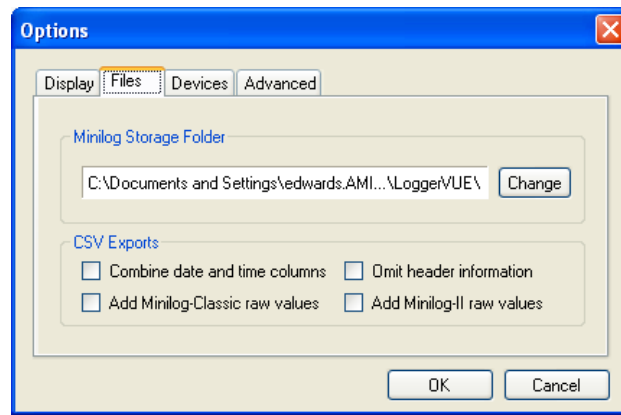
Options

Display | Files | Devices | Advanced

Minilog Storage Folder

C:\Documents and Settings\edwards.AMI...\LoggerVUE\

Change

CSV Exports

Combine date and time columns

Omit header information

Add Minilog-Classic raw values

Add Minilog-II raw values

OK

Cancel